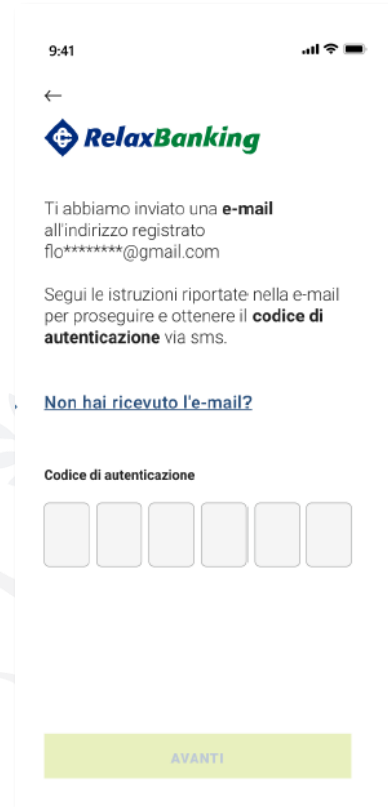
9:41

←

RelaxBanking

Ti abbiamo inviato una **e-mail** all'indirizzo registrato flo********@gmail.com

Segui le istruzioni riportate nella e-mail per proseguire e ottenere il **codice di autenticazione** via sms.

Non hai ricevuto l'e-mail?

Codice di autenticazione

AVANTI